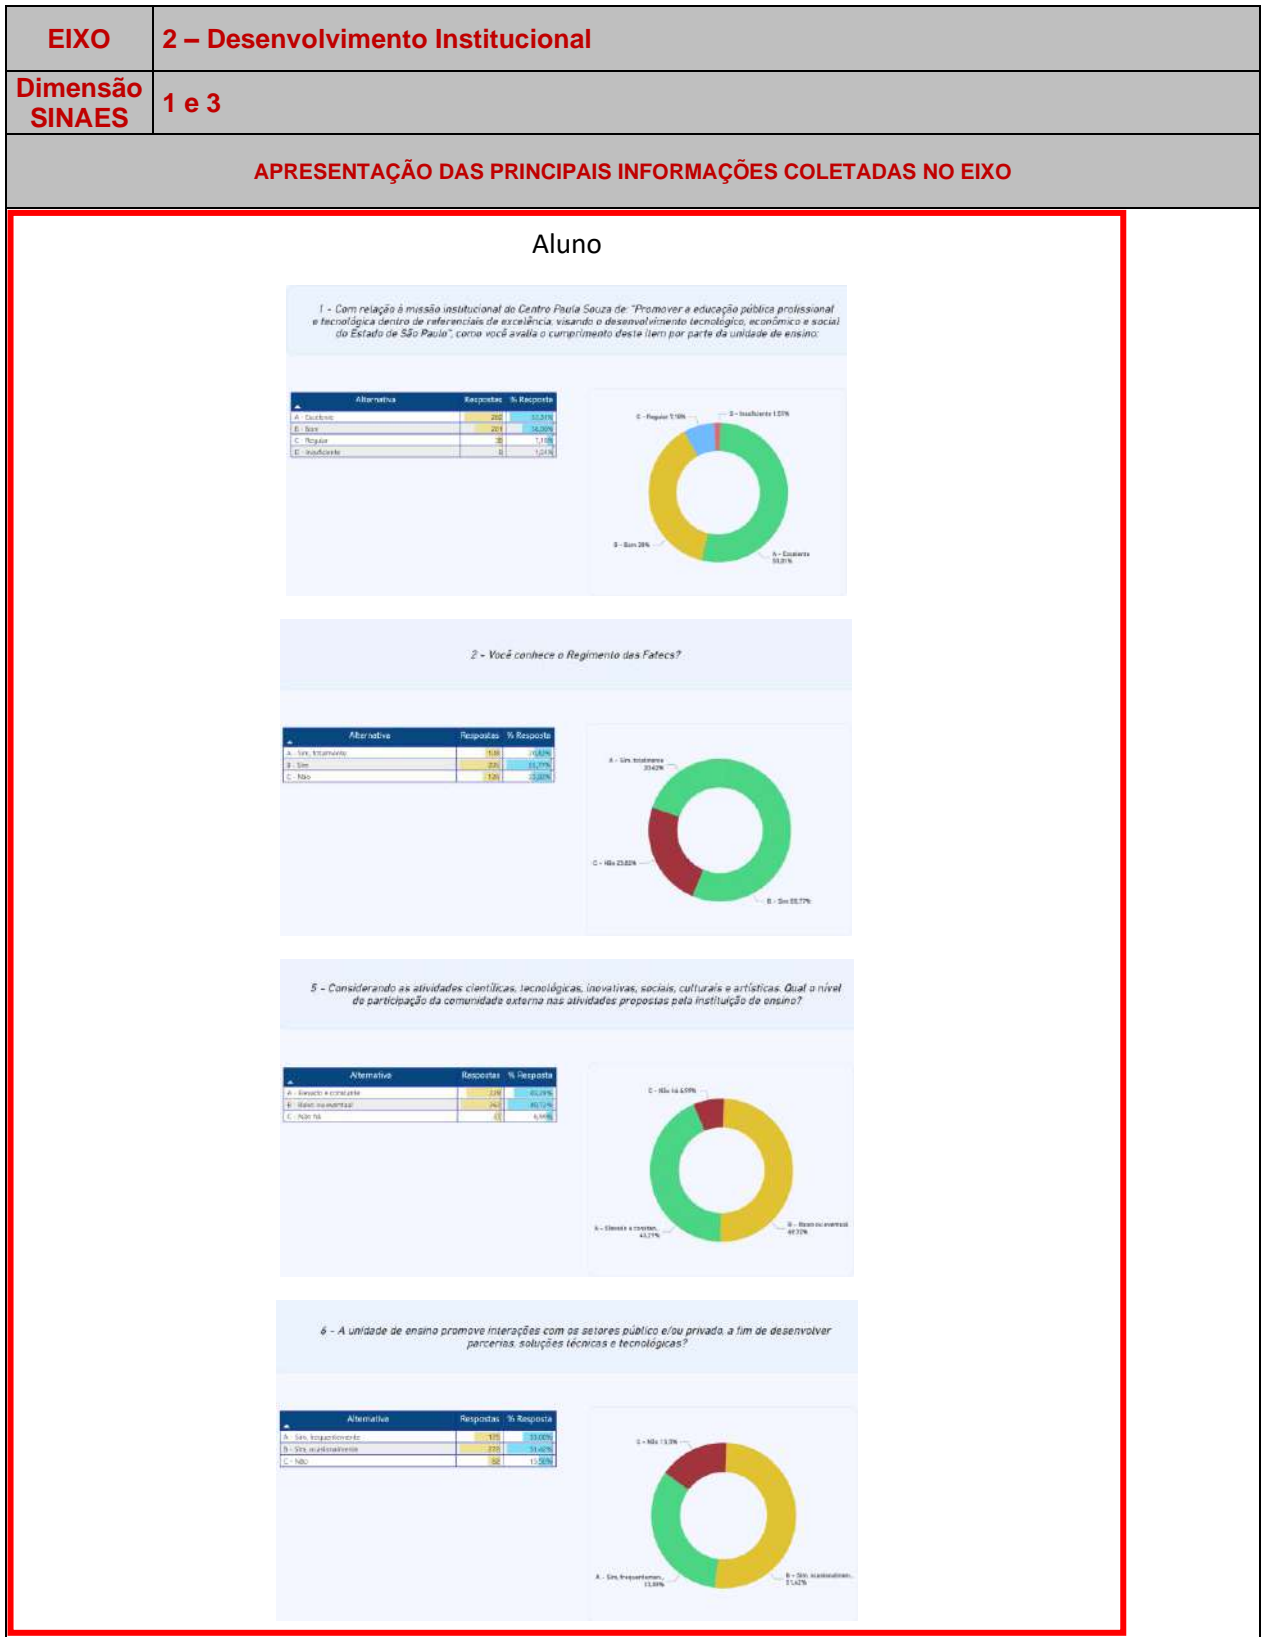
| EIXO | 2 – Desenvolvimento Institucional |
|---|---|
| Dimensão SINAES | 1 e 3 |

APRESENTAÇÃO DAS PRINCIPAIS INFORMAÇÕES COLETADAS NO EIXO

Aluno

1 - Com relação à missão institucional do Centro Paula Souza de: "Promover a educação pública profissional e tecnológica dentro de referenciais de excelência, visando o desenvolvimento tecnológico, econômico e social do Estado de São Paulo", como você avalia o cumprimento deste item por parte da unidade de ensino:

| Alternativa | Respostas | % Resposta |
|---|---|---|
| A - Excelente | 282 | 55,31% |
| B - Bom | 201 | 36,00% |
| C - Regular | 38 | 7,10% |
| D - Insuficiente | 8 | 1,57% |

C - Regular 7,10%
D - Insuficiente 1,57%
B - Bom 36%
A - Excelente 55,31%

2 - Você conhece o Regimento das Fatecs?

| Alternativa | Respostas | % Resposta |
|---|---|---|
| A - Sim, totalmente | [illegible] | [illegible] |
| B - Sim | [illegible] | 55,77% |
| C - Não | 126 | 23,82% |

A - Sim, totalmente 20,42%
C - Não 23,82%
B - Sim 55,77%

5 - Considerando as atividades científicas, tecnológicas, inovativas, sociais, culturais e artísticas. Qual o nível de participação da comunidade externa nas atividades propostas pela instituição de ensino?

| Alternativa | Respostas | % Resposta |
|---|---|---|
| A - Elevado e constante | 228 | 43,19% |
| B - Baixo ou eventual | 262 | 49,72% |
| C - Não há | 47 | 6,59% |

C - Não há 6,59%
A - Elevado e constante 43,19%
B - Baixo ou eventual 49,72%

6 - A unidade de ensino promove interações com os setores público e/ou privado, a fim de desenvolver parcerias, soluções técnicas e tecnológicas?

| Alternativa | Respostas | % Resposta |
|---|---|---|
| A - Sim, frequentemente | 175 | 33,08% |
| B - Sim, ocasionalmente | 272 | 51,42% |
| C - Não | 82 | 15,50% |

C - Não 15,5%
A - Sim, frequentemente 33,08%
B - Sim, ocasionalmente 51,42%